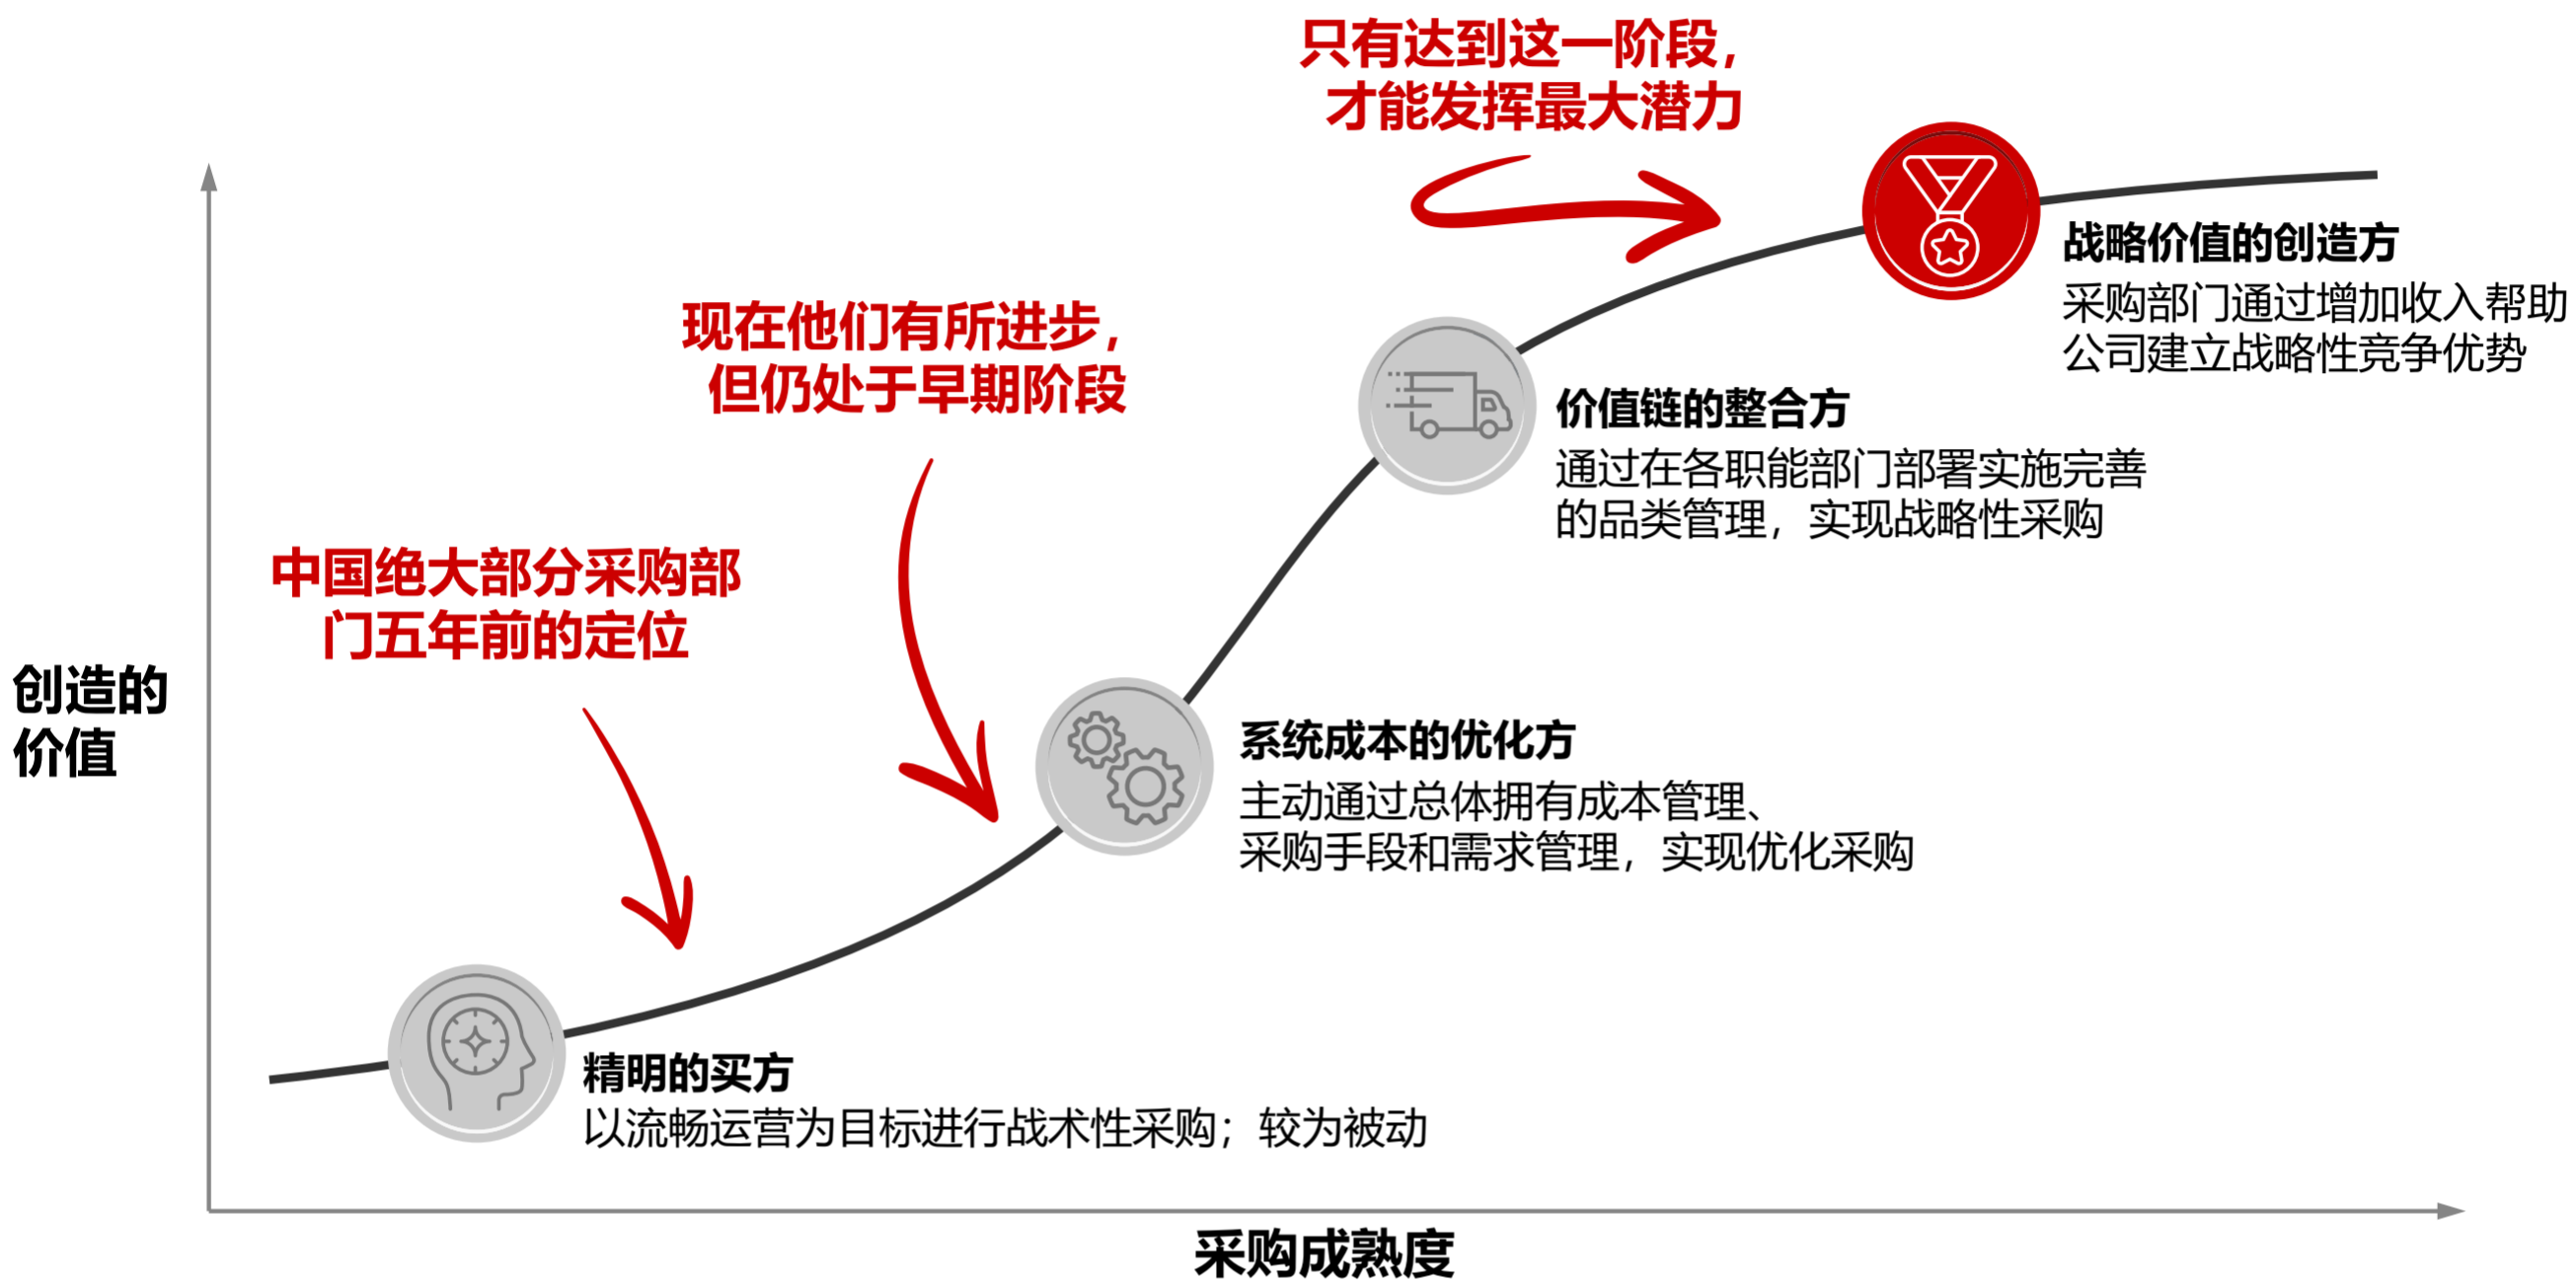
只有达到这一阶段，
才能发挥最大潜力

战略价值的创造方
采购部门通过增加收入帮助公司建立战略性竞争优势

现在他们有所进步，
但仍处于早期阶段

价值链的整合方
通过在各职能部门部署实施完善的品类管理，实现战略性采购

中国绝大部分采购部门五年前的定位

创造的价值

系统成本的优化方
主动通过总体拥有成本管理、采购手段和需求管理，实现优化采购

精明的买方
以流畅运营为目标进行战术性采购；较为被动

采购成熟度